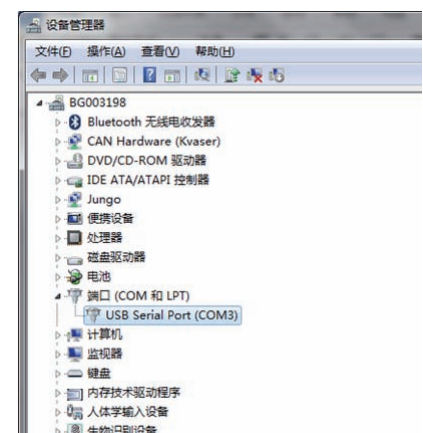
设备管理器

文件(F) 操作(A) 查看(V) 帮助(H)

BG003198
Bluetooth 无线电收发器
CAN Hardware (Kvaser)
DVD/CD-ROM 驱动器
IDE ATA/ATAPI 控制器
Jungo
便携设备
处理器
磁盘驱动器
电池
端口 (COM 和 LPT)
USB Serial Port (COM3)
计算机
监视器
键盘
内存技术驱动程序
人体学输入设备
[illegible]